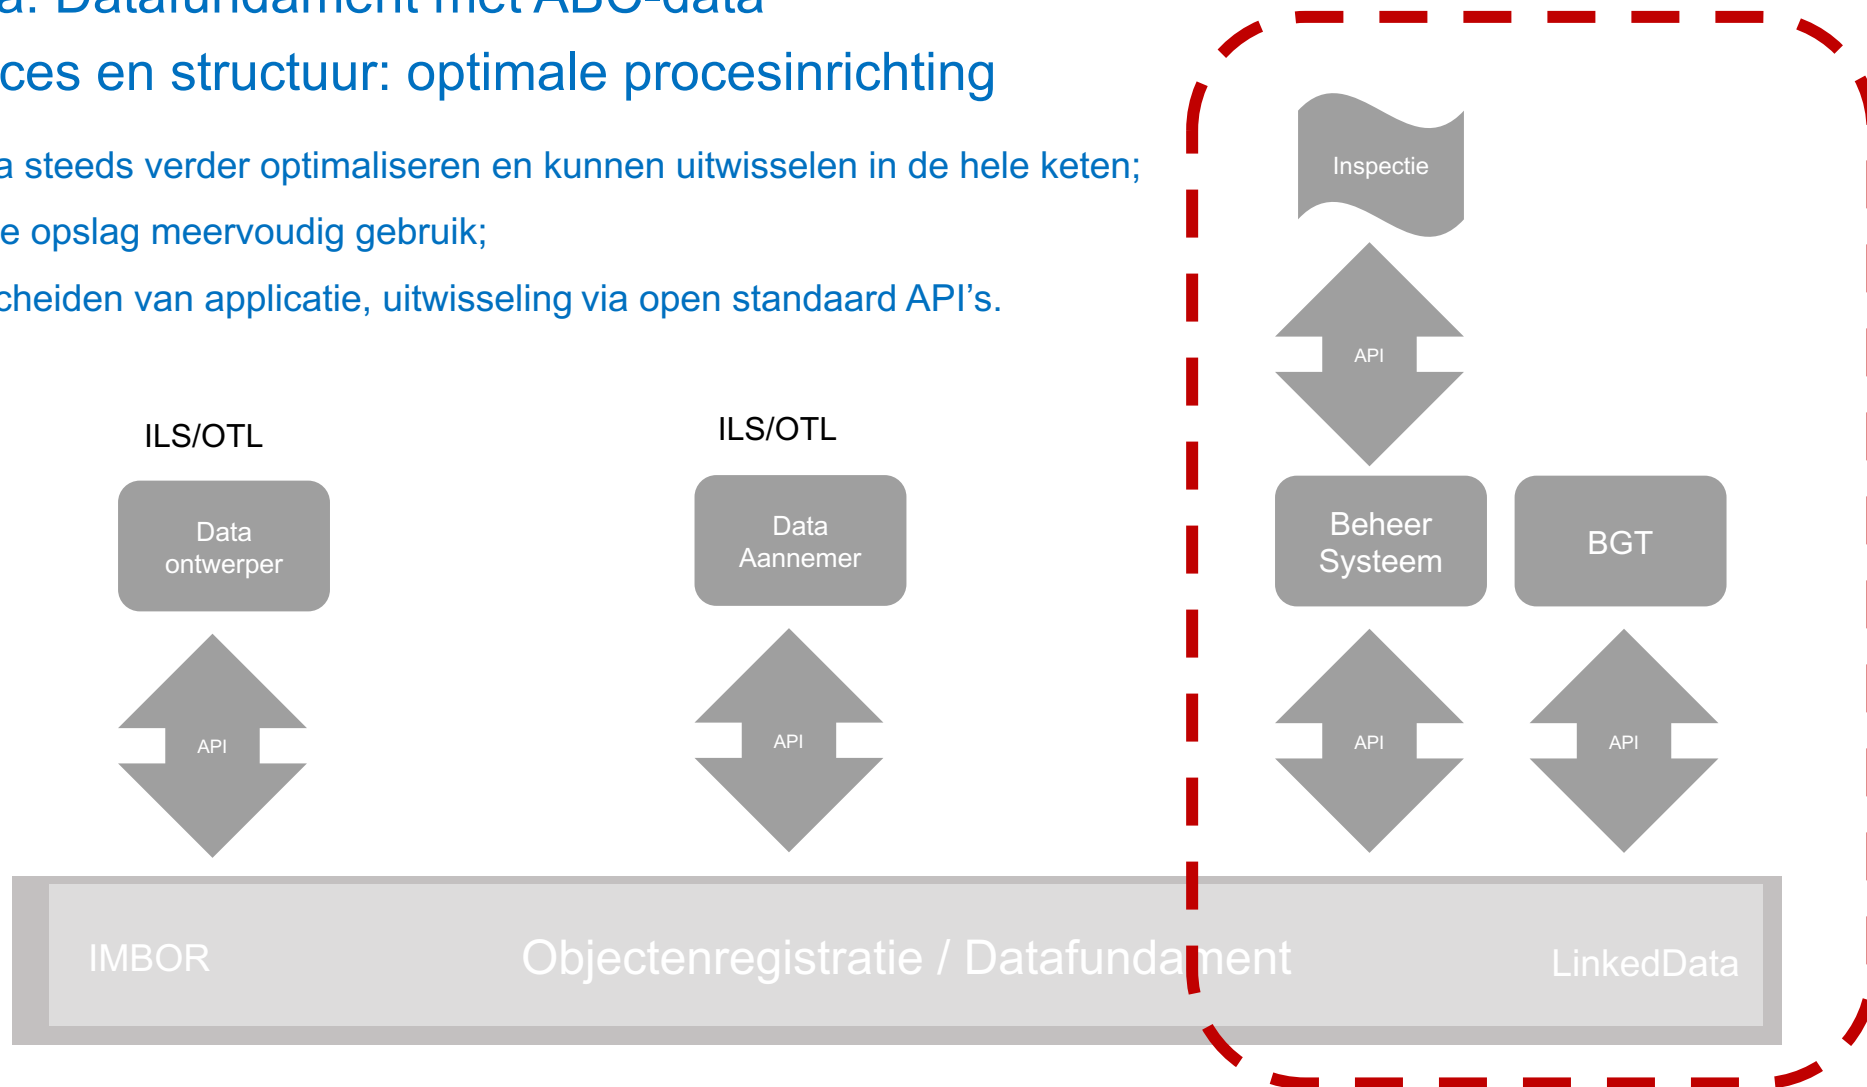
a: Datafundament met ABC-data
ces en structuur: optimale procesinrichting

a steeds verder optimaliseren en kunnen uitwisselen in de hele keten;
e opslag meervoudig gebruik;
cheiden van applicatie, uitwisseling via open standaard API's.

Inspectie

API

ILS/OTL

ILS/OTL

Data ontwerper

Data Aannemer

Beheer Systeem

BGT

API

API

API

API

IMBOR

Objectenregistratie / Datafundament

LinkedData